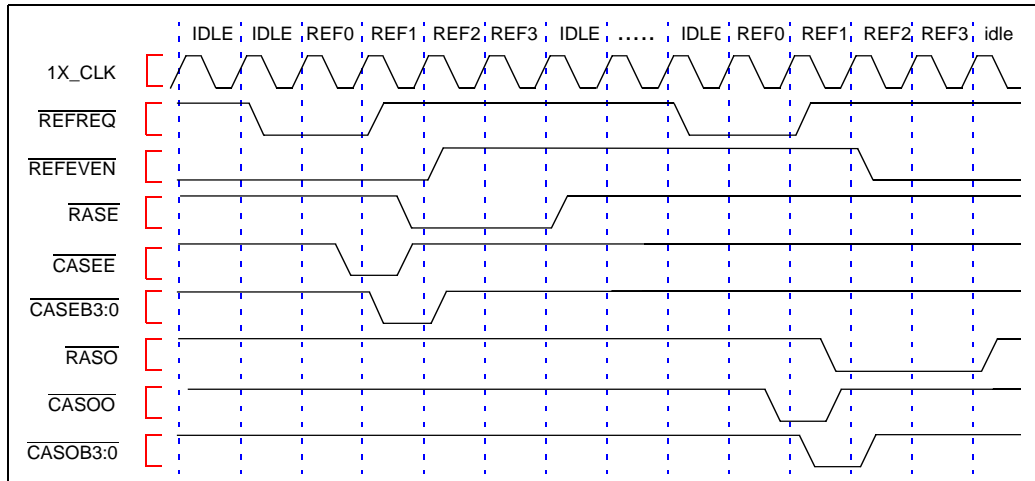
IDLE IDLE REF0 REF1 REF2 REF3 IDLE ..... IDLE REF0 REF1 REF2 REF3 idle

1X_CLK

$\overline{\text{REFREQ}}$

$\overline{\text{REFEVEN}}$

$\overline{\text{RASE}}$

$\overline{\text{CASEE}}$

$\overline{\text{CASEB3:0}}$

$\overline{\text{RASO}}$

$\overline{\text{CASOO}}$

$\overline{\text{CASOB3:0}}$